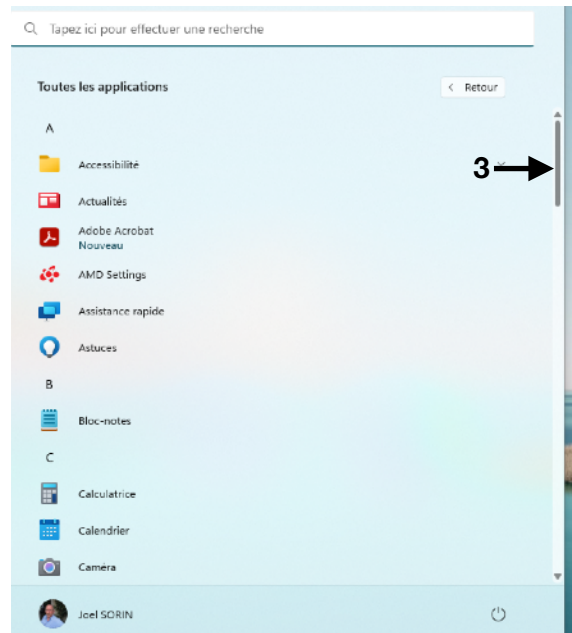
Tapez ici pour effectuer une recherche

Toutes les applications

< Retour

A

Accessibilité

3

Actualités

Adobe Acrobat
Nouveau

AMD Settings

Assistance rapide

Astuces

B

Bloc-notes

C

Calculatrice

Calendrier

Caméra

Joel SORIN